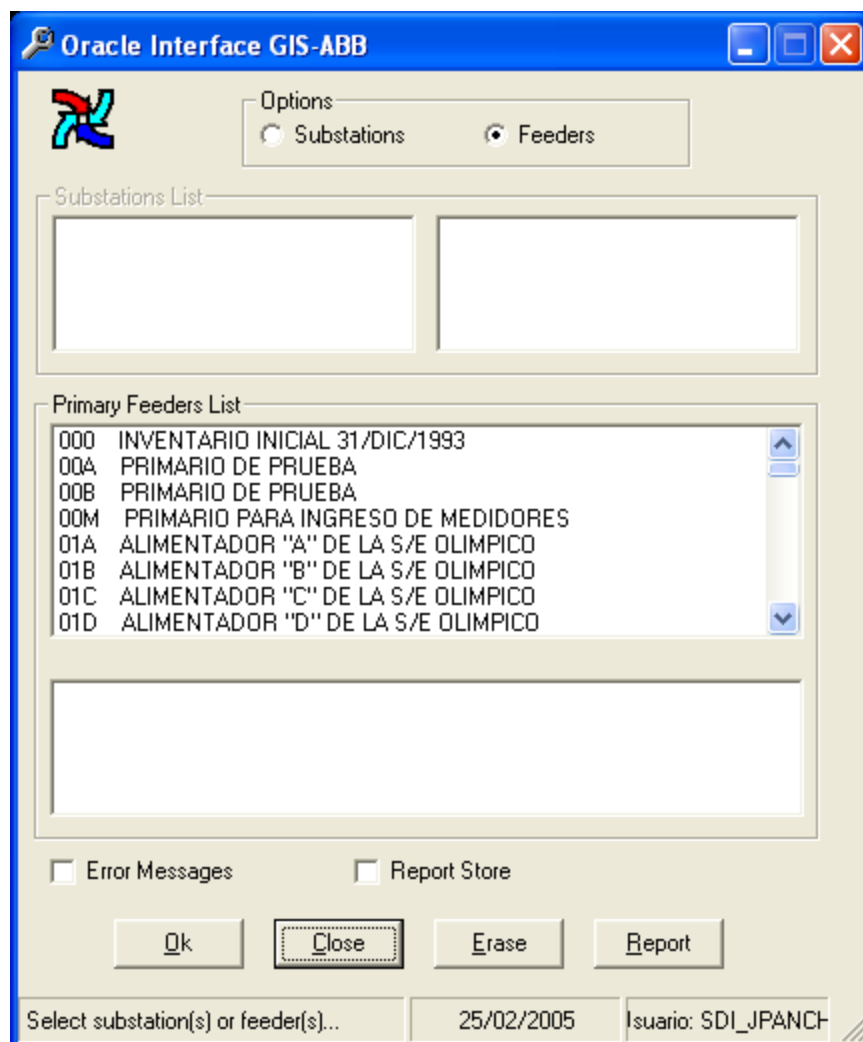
Oracle Interface GIS-ABB

Options
Substations
Feeders

Substations List

Primary Feeders List
000 INVENTARIO INICIAL 31/DIC/1993
00A PRIMARIO DE PRUEBA
00B PRIMARIO DE PRUEBA
00M PRIMARIO PARA INGRESO DE MEDIDORES
01A ALIMENTADOR "A" DE LA S/E OLIMPICO
01B ALIMENTADOR "B" DE LA S/E OLIMPICO
01C ALIMENTADOR "C" DE LA S/E OLIMPICO
01D ALIMENTADOR "D" DE LA S/E OLIMPICO

Error Messages
Report Store

Ok
Close
Erase
Report

Select substation(s) or feeder(s)...
25/02/2005
Isuario: SDI_JPANCH